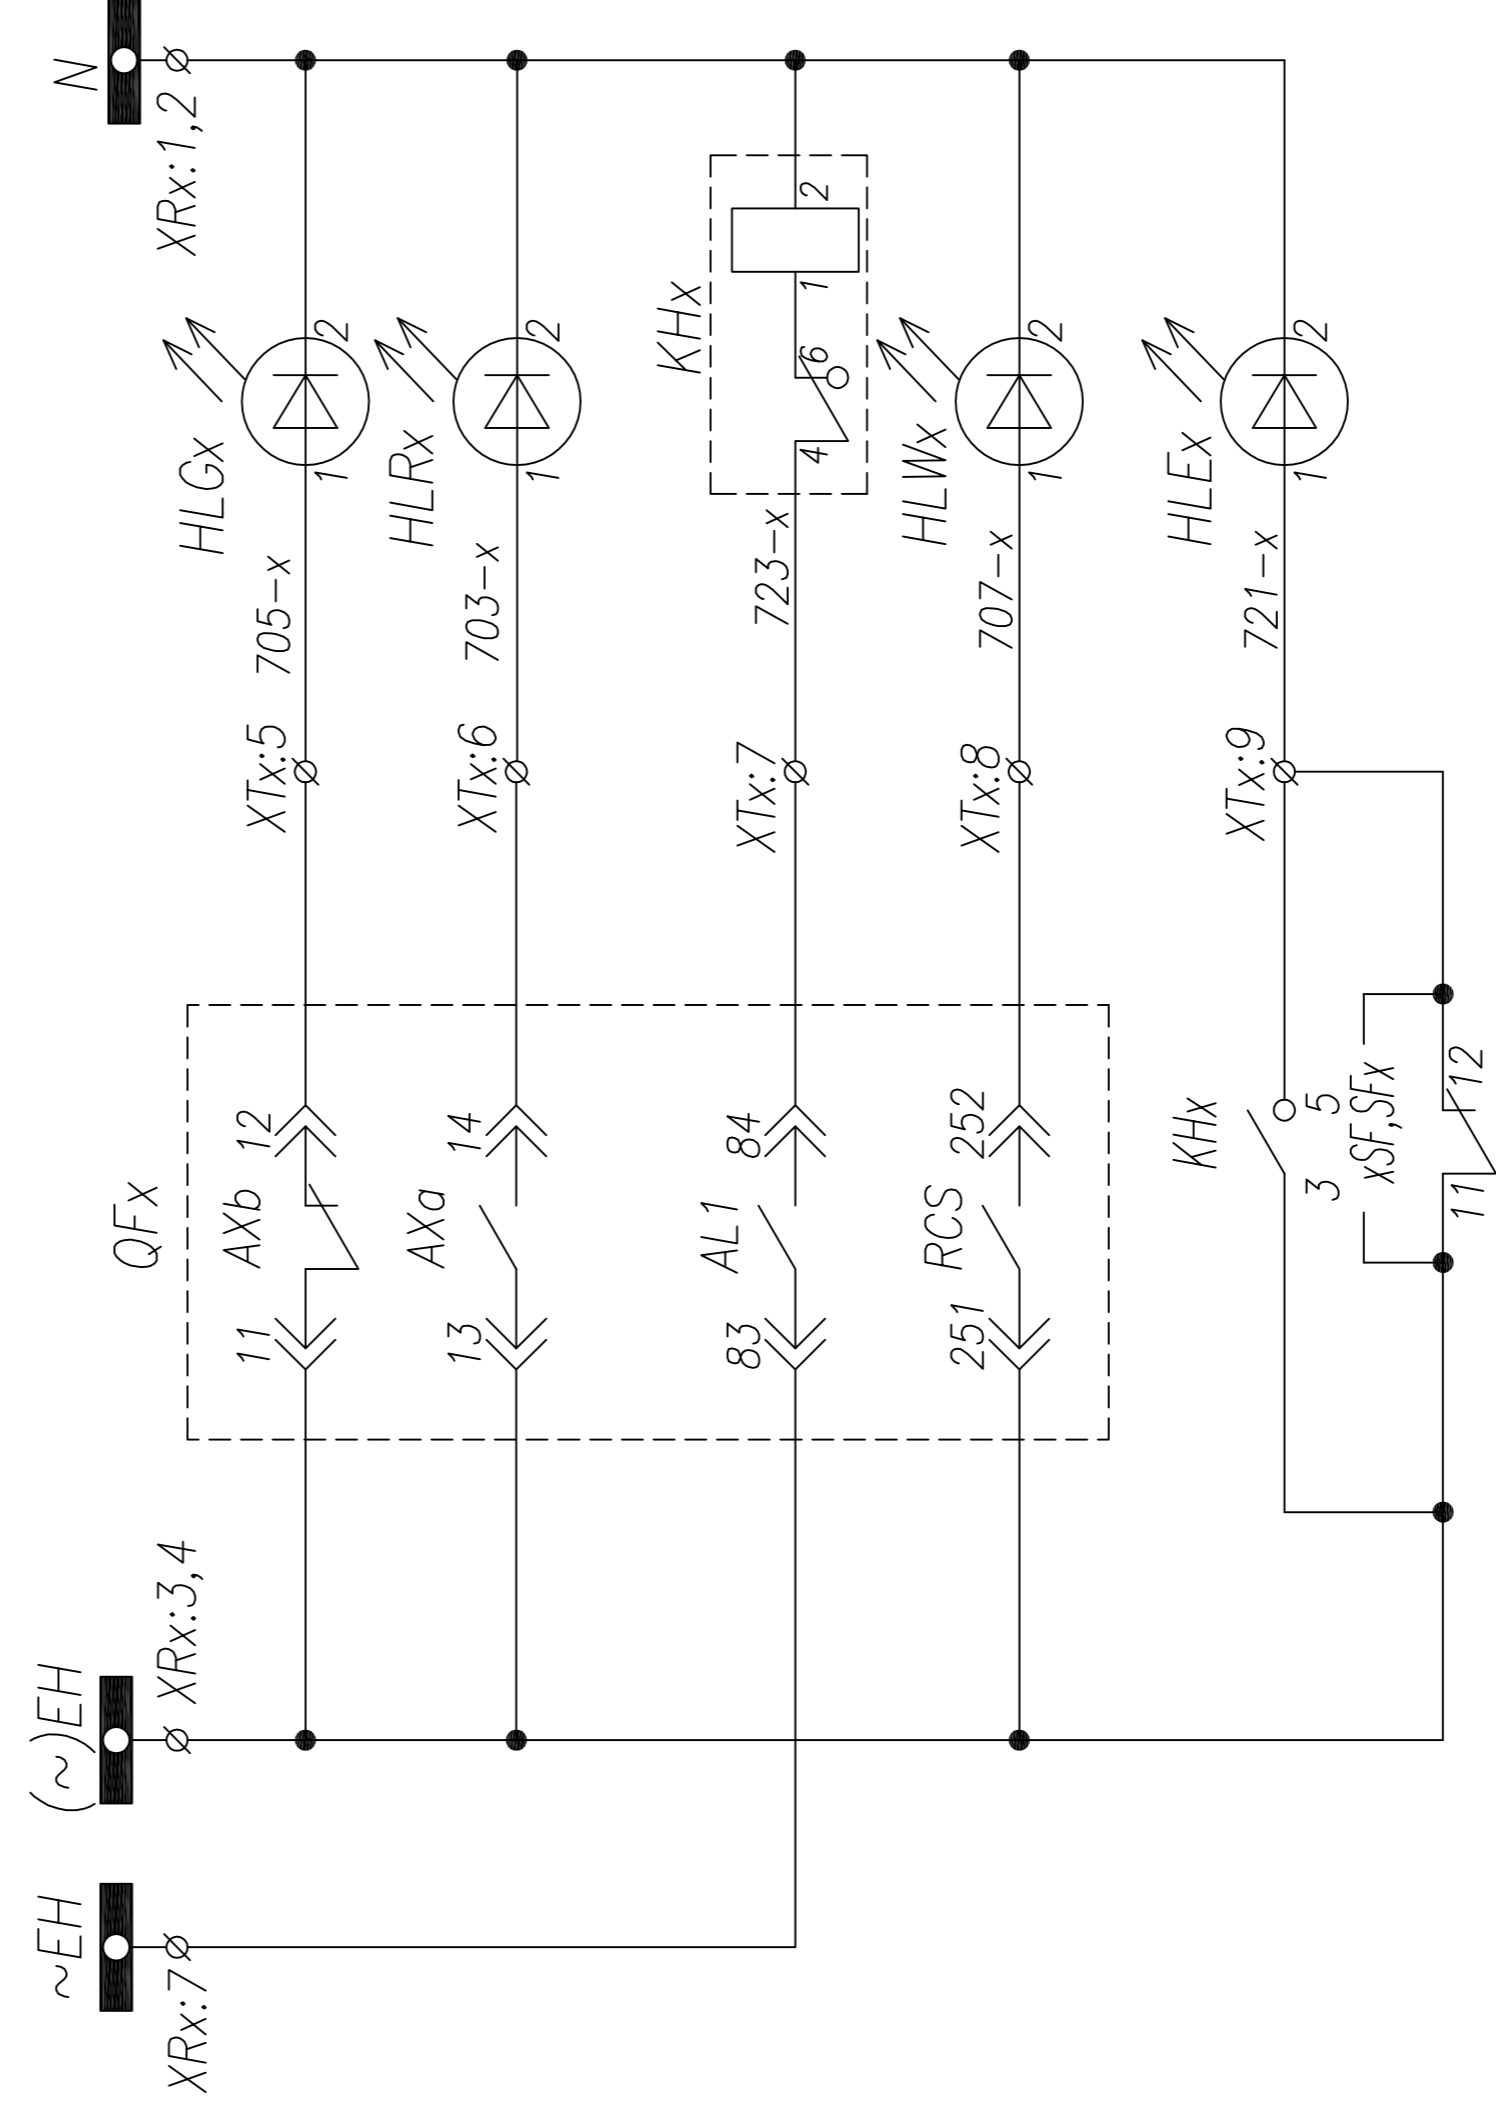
N
XRx:1,2
HLGx
2
1
705–x
XTx:5
HLRx
2
1
703–x
XTx:6
KHx
2
1
6
4
723–x
XTx:7
HLWx
2
1
707–x
XTx:8
HLEx
2
1
721–x
XTx:9
QFx
AXb
12
11
AXa
14
13
AL1
84
83
RCS
252
251
KHx
3
5
xSF,SFx
11
12
(~)EH
XRx:3,4
~EH
XRx:7